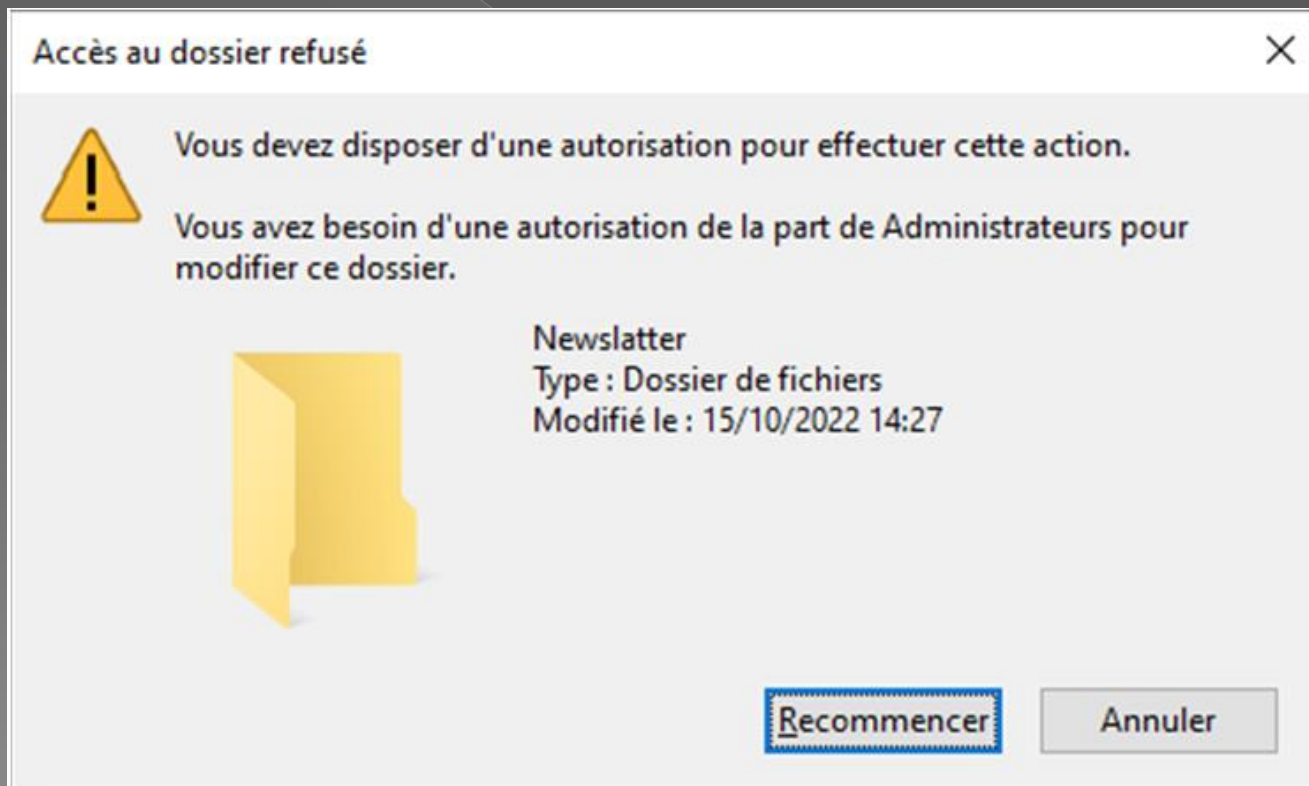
Accès au dossier refusé

×

Vous devez disposer d'une autorisation pour effectuer cette action.

Vous avez besoin d'une autorisation de la part de Administrateurs pour modifier ce dossier.

Newslatter
Type : Dossier de fichiers
Modifié le : 15/10/2022 14:27

Recommencer

Annuler